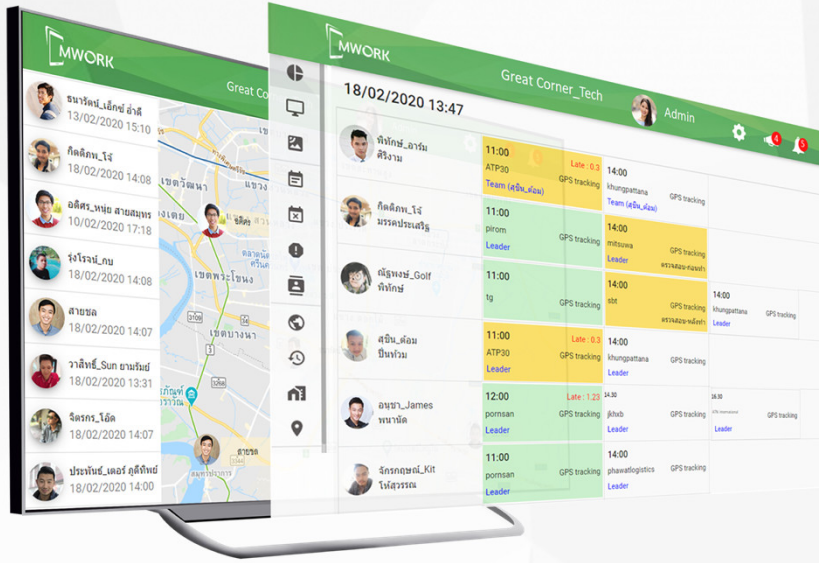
MWORK

Great Co

ธนารัตน์_เอ็กซ์ อ้าดี
13/02/2020 15:10

กิตติภพ_โจ้
18/02/2020 14:08

อดิศร_หนุ่ย สายสมุทร
10/02/2020 17:18

รุ่งโรจน์_กบ
18/02/2020 14:08

สายชล
18/02/2020 14:07

วาสิทธิ์_Sun ยามรัมย์
18/02/2020 13:31

จิตรกร_โอ๊ด
18/02/2020 14:07

ประพันธ์_เตอร์ ภูติทิพย์
18/02/2020 14:00

เขตวัฒนา
เขตพระโขนง
เขตบางนา
สายชล

MWORK

Great Corner_Tech

Admin

18/02/2020 13:47

| | | | |
|---|---|---|---|
| พิทักษ์_อาร์ม ศิริงาม | 11:00 Late : 0.3 ATP30 Team (สุชิน_ต้อม) GPS tracking | 14:00 khungpattana Team (สุชิน_ต้อม) GPS tracking | |
| กิตติภพ_โจ้ มรรคประเสริฐ | 11:00 pirom Leader GPS tracking | 14:00 mitsuwa Leader GPS tracking | |
| ณัฐพงษ์_Golf พิทักษ์ | 11:00 tg GPS tracking | 14:00 sbt GPS tracking | 14:00 khungpattana Leader GPS tracking |
| สุชิน_ต้อม ปิ่นทวัม | 11:00 ATP30 Leader GPS tracking | 14:00 khungpattana Leader GPS tracking | |
| อนุชา_James พนานัด | 12:00 Late : 1.23 pornsan Leader GPS tracking | 14:30 jkhxb Leader GPS tracking | 16:30 Leader GPS tracking |
| จักรกฤษณ์_Kit โห้สุวรรณ | 11:00 pornsan Leader GPS tracking | 14:00 phawatlogistics Leader GPS tracking | |